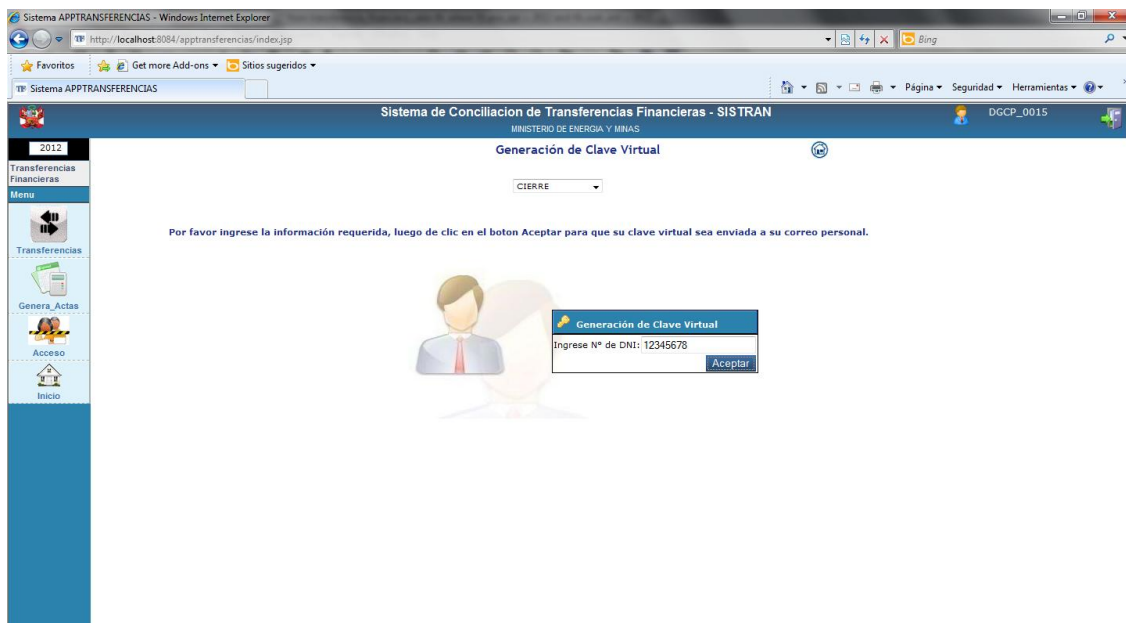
Sistema APPTRANSFERENCIAS - Windows Internet Explorer

http://localhost:8084/apptransferencias/index.jsp

Bing

Favoritos

Get more Add-ons ▾

Sitios sugeridos ▾

Sistema APPTRANSFERENCIAS

Página ▾ Seguridad ▾ Herramientas ▾

Sistema de Conciliacion de Transferencias Financieras - SISTRAN

MINISTERIO DE ENERGIA Y MINAS

DGCP_0015

2012

Transferencias Financieras

Menu

Transferencias

Genera_Actas

Acceso

Inicio

Generación de Clave Virtual

CIERRE

Por favor ingrese la información requerida, luego de clic en el boton Aceptar para que su clave virtual sea enviada a su correo personal.

Generación de Clave Virtual

Ingrese Nº de DNI: 12345678

Aceptar